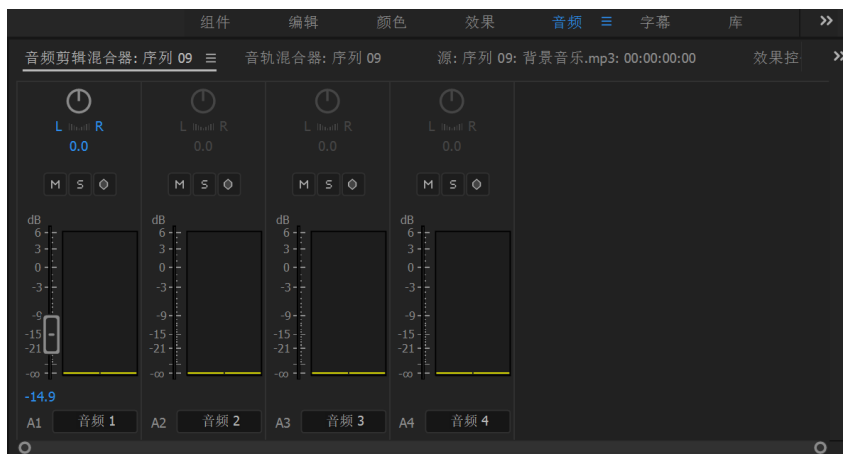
组件 编辑 颜色 效果 音频 ≡ 字幕 库 »

音频剪辑混合器: 序列 09 ≡ 音轨混合器: 序列 09 源: 序列 09: 背景音乐.mp3: 00:00:00:00 效果控 »

L R
0.0
M S

dB
6
3
0
-3
-9
-15
-21
-∞
-14.9
A1 音频 1

L R
0.0
M S

dB
6
3
0
-3
-9
-15
-21
-∞
A2 音频 2

L R
0.0
M S

dB
6
3
0
-3
-9
-15
-21
-∞
A3 音频 3

L R
0.0
M S

dB
6
3
0
-3
-9
-15
-21
-∞
A4 音频 4